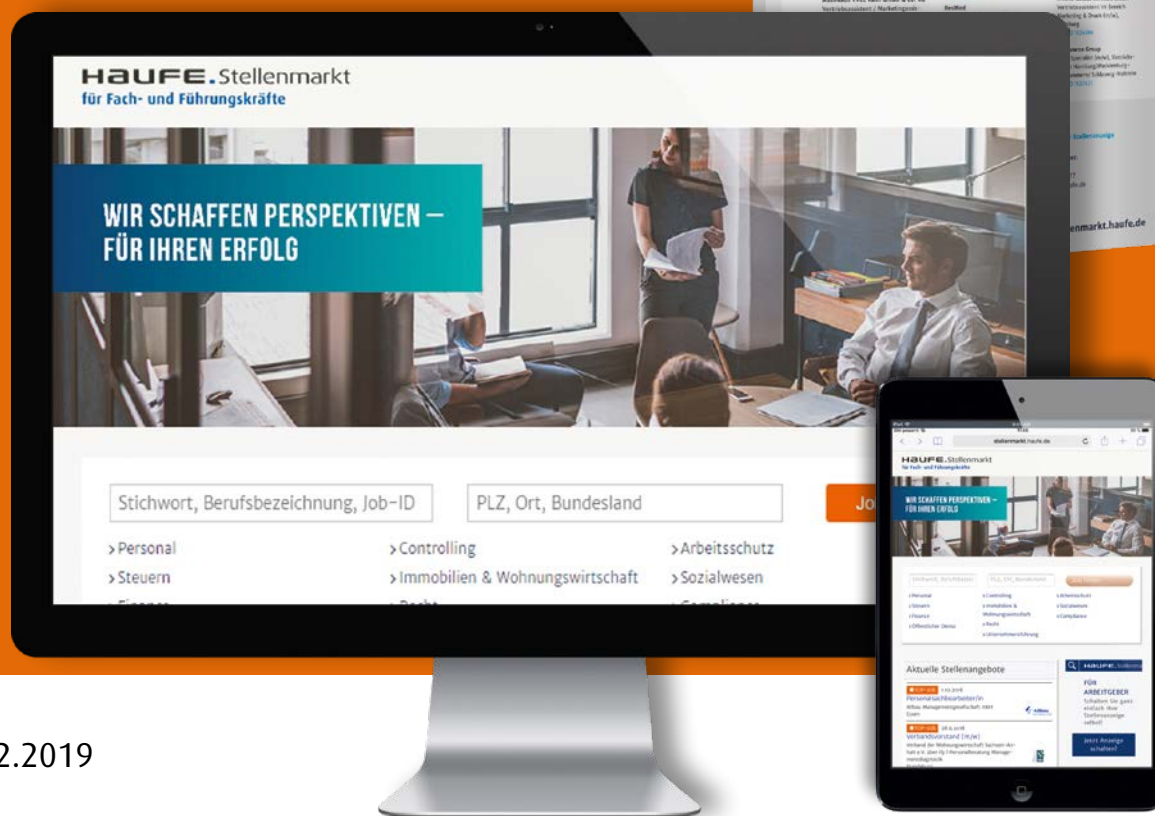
HAUFE.Stellenmarkt
für Fach- und Führungskräfte

WIR SCHAFFEN PERSPEKTIVEN – FÜR IHREN ERFOLG

Stichwort, Berufsbezeichnung, Job-ID
PLZ, Ort, Bundesland
Jo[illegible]

›Personal
›Steuern
›Controlling
›Immobilien & Wohnungswirtschaft
›Arbeitsschutz
›Sozialwesen

enmarkt.haufe.de

stellenmarkt.haufe.de
HAUFE.Stellenmarkt
für Fach- und Führungskräfte
WIR SCHAFFEN PERSPEKTIVEN – FÜR IHREN ERFOLG

Aktuelle Stellenangebote
FÜR ARBEITGEBER
Jetzt Anzeige schalten

2.2019